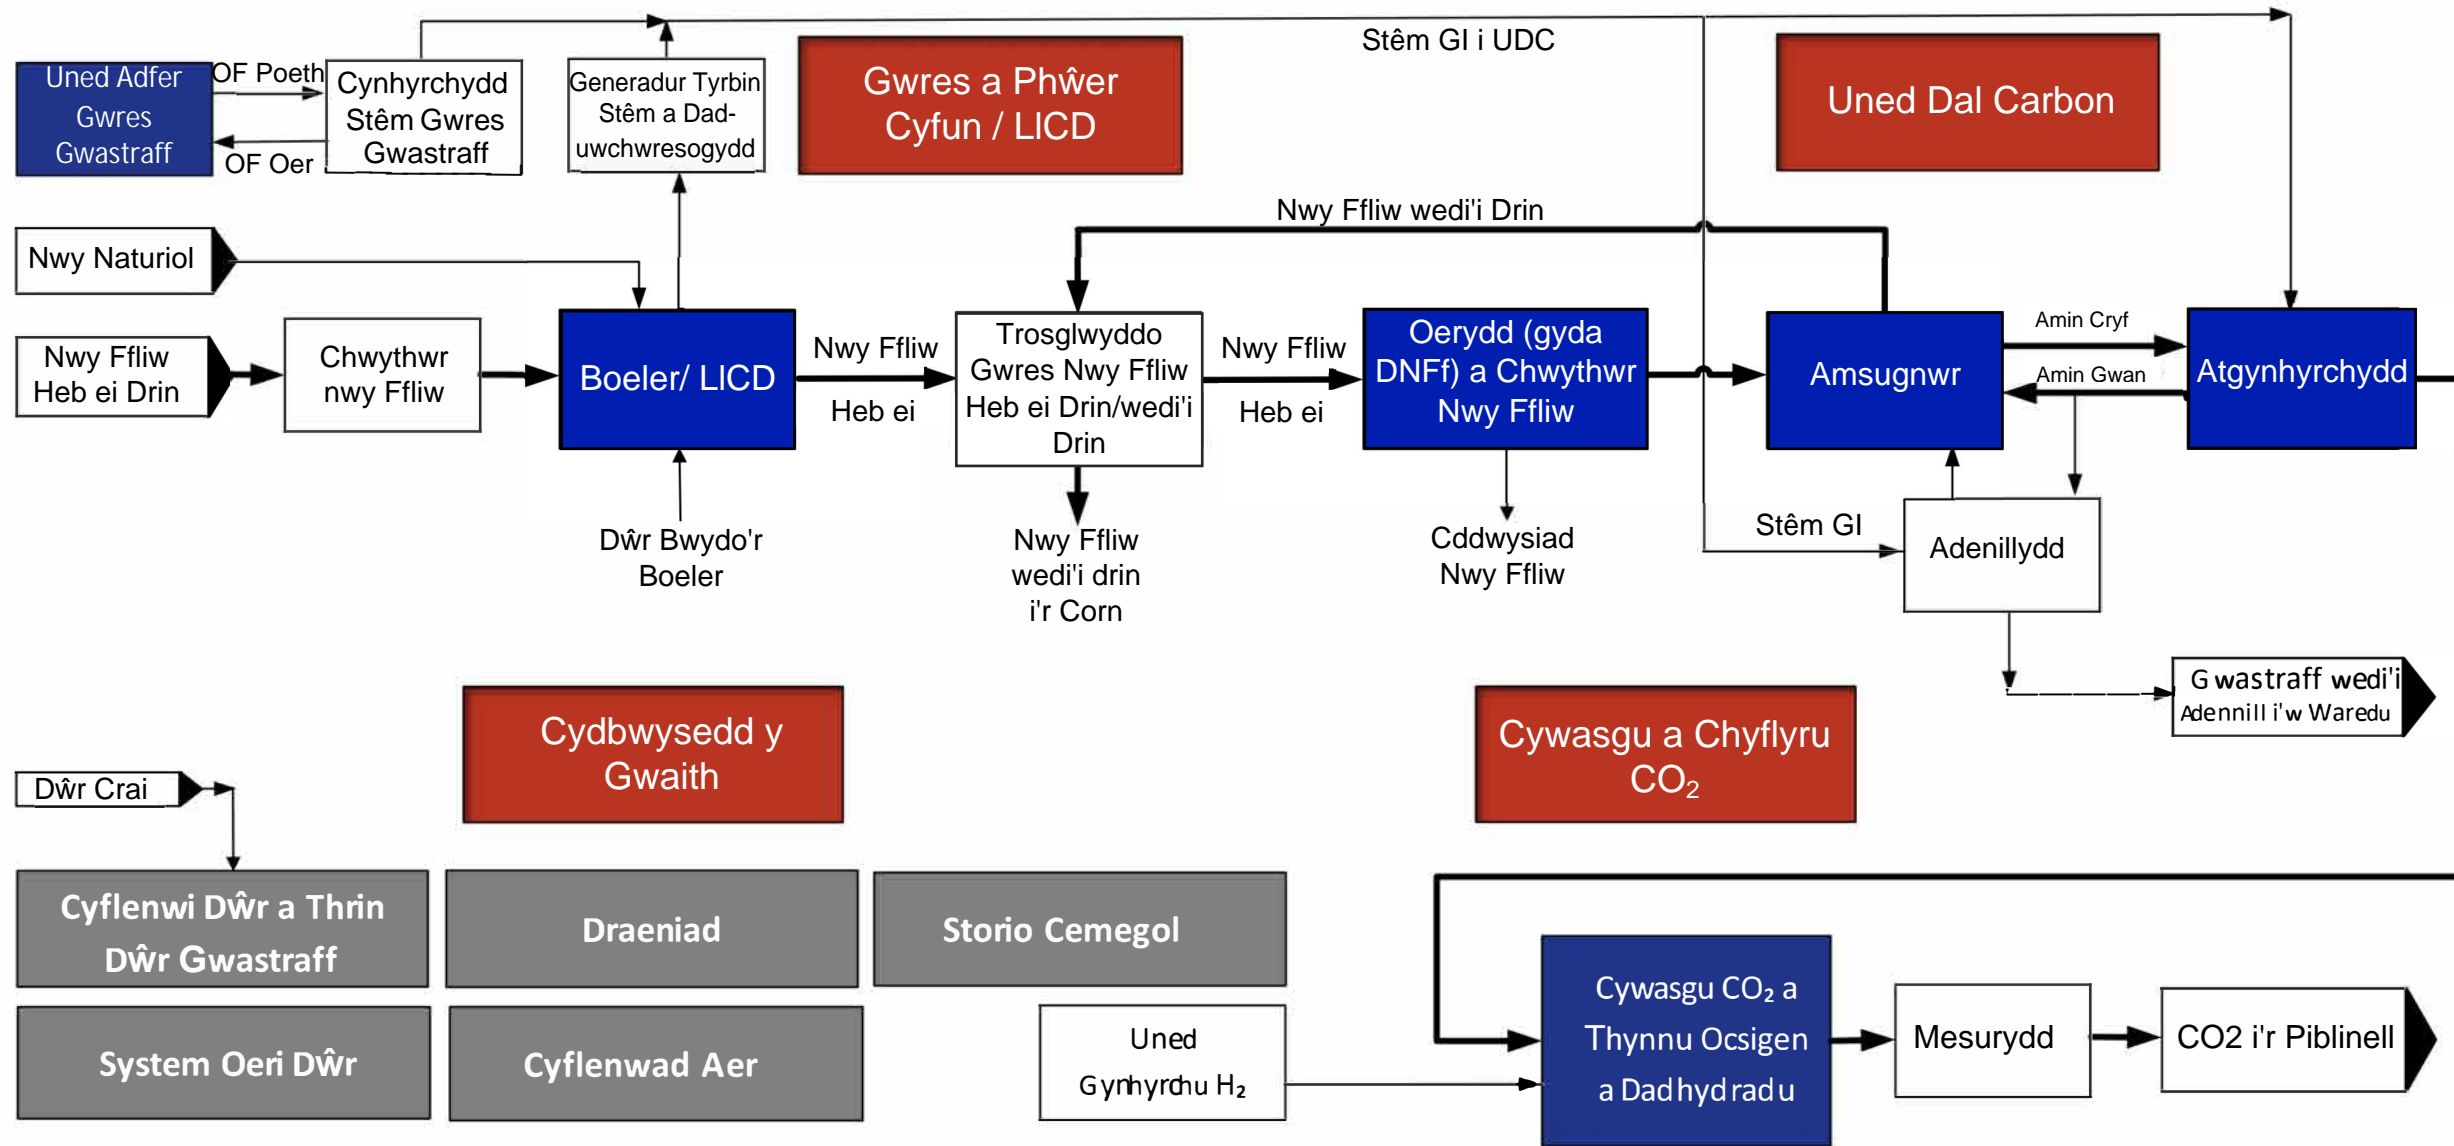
Uned Adfer Gwres Gwastraff

OF Poeth

OF Oer

Cynhyrchydd Stêm Gwres Gwastraff

Generadur Tyrbin Stêm a Dad-uwchwresogydd

Gwres a Phŵer Cyfun / LICD

Stêm GI i UDC

Uned Dal Carbon

Nwy Ffliw wedi'i Drin

Nwy Naturiol

Nwy Ffliw Heb ei Drin

Chwythwr nwy Ffliw

Boeler/ LICD

Nwy Ffliw Heb ei

Trosglwyddo Gwres Nwy Ffliw Heb ei Drin/wedi'i Drin

Nwy Ffliw Heb ei

Oerydd (gyda DNFf) a Chwythwr Nwy Ffliw

Amsugnwr

Amin Cryf

Amin Gwan

Atgynhyrchydd

Dŵr Bwydo'r Boeler

Nwy Ffliw wedi'i drin i'r Corn

Cddwysiad Nwy Ffliw

Stêm GI

Adenillydd

Gwastraff wedi'i Adennill i'w Waredu

Cydbwysedd y Gwaith

Cywasgu a Chyflyru $CO_2$

Dŵr Crai

Cyflenwi Dŵr a Thrin Dŵr Gwastraff

Draeniad

Storio Cemegol

System Oeri Dŵr

Cyflenwad Aer

Uned Gynhyrchu $H_2$

Cywasgu $CO_2$ a Thynnu Ocsigen a Dadhydradu

Mesurydd

CO2 i'r Piblinell